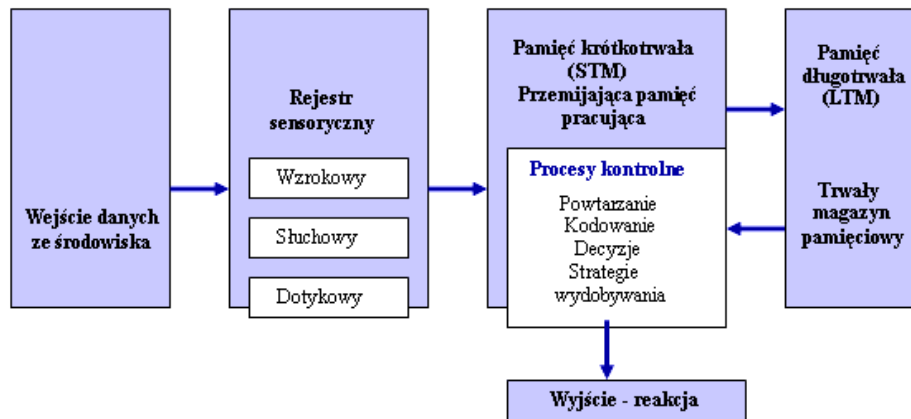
Wejście danych ze środowiska

Rejestr sensoryczny

Wzrokowy

Słuchowy

Dotykowy

Pamięć krótkotrwała (STM) Przemijająca pamięć pracująca

Procesy kontrolne

Powtarzanie
Kodowanie
Decyzje
Strategie wydobywania

Pamięć długotrwała (LTM)

Trwały magazyn pamięciowy

Wyjście - reakcja